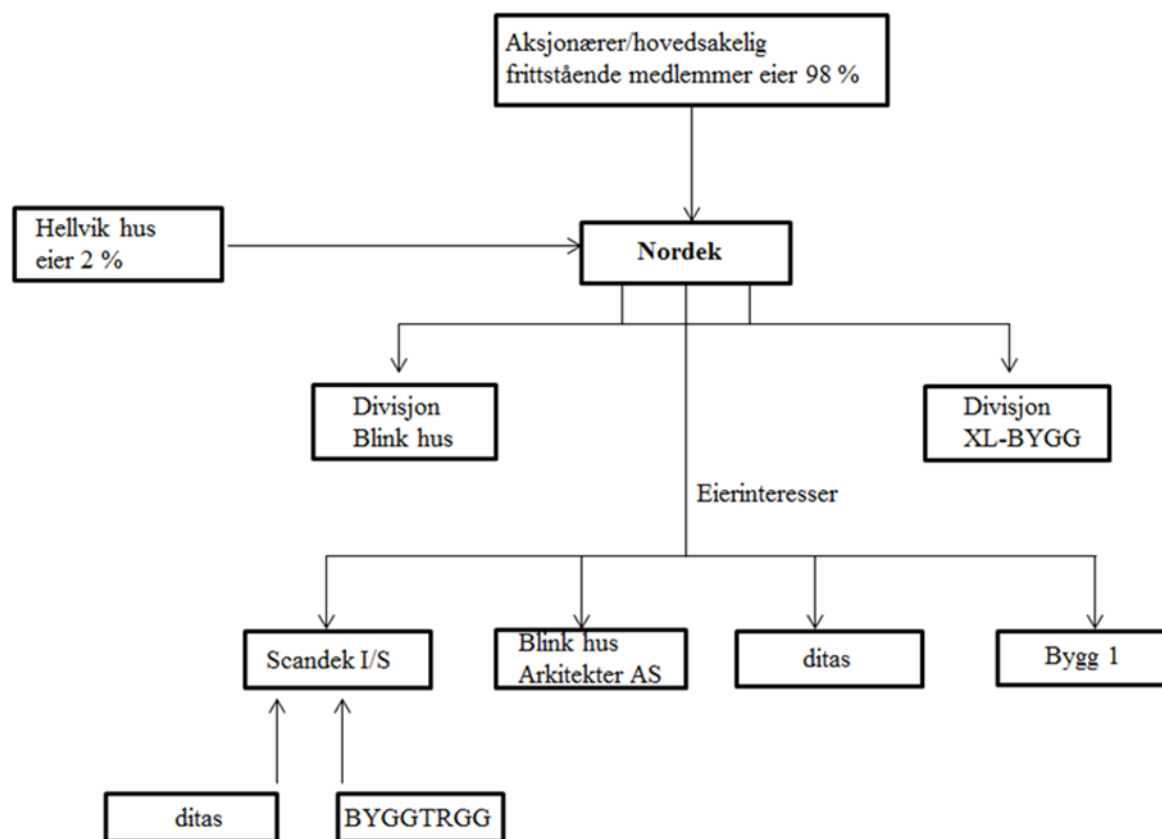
Aksjonærer/hovedsakelig frittstående medlemmer eier 98 %

Hellvik hus eier 2 %

Nordek

Divisjon Blink hus

Divisjon XL-BYGG

Eierinteresser

Scandek I/S

Blink hus Arkitekter AS

ditas

Bygg 1

ditas

BYGGTRGG